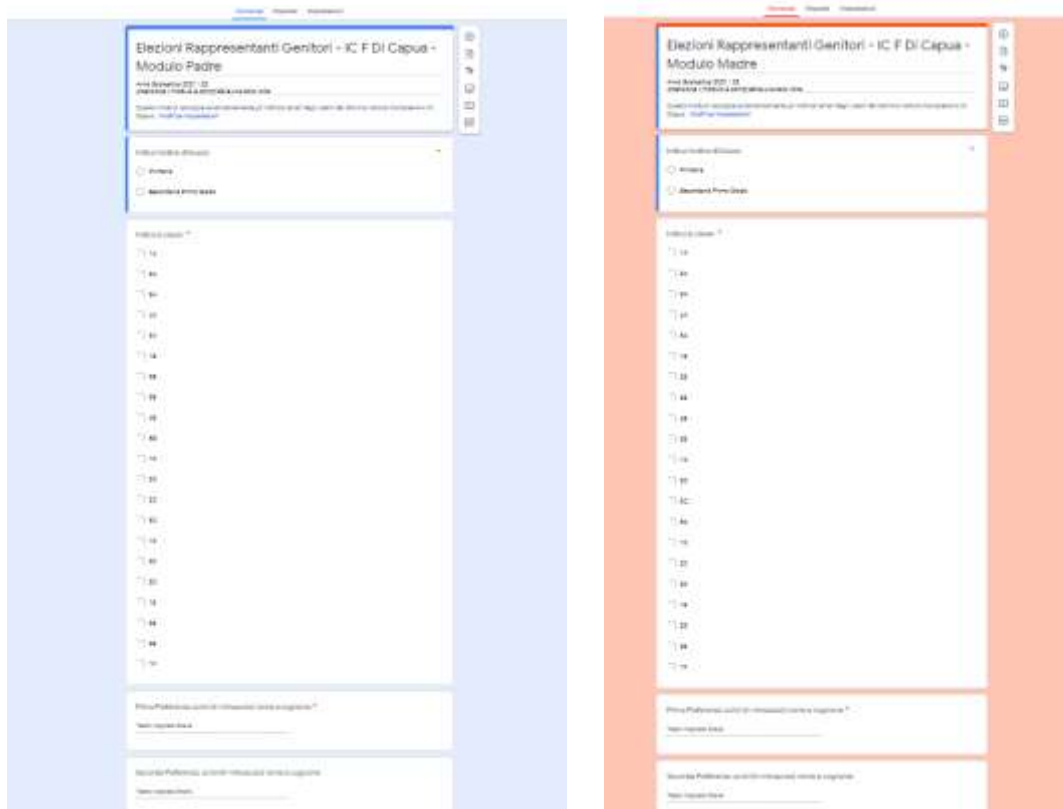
Domande Risposte Impostazioni

Elezioni Rappresentanti Genitori - IC F Di Capua - Modulo Padre

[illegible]

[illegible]

Primaria

Secondaria Primo Grado

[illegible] *

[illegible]

Prima Preferenza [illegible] *

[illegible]

Seconda Preferenza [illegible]

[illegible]

Domande Risposte Impostazioni

Elezioni Rappresentanti Genitori - IC F Di Capua - Modulo Madre

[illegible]

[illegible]

Primaria

Secondaria Primo Grado

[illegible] *

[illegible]

Prima Preferenza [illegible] *

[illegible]

Seconda Preferenza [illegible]

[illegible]